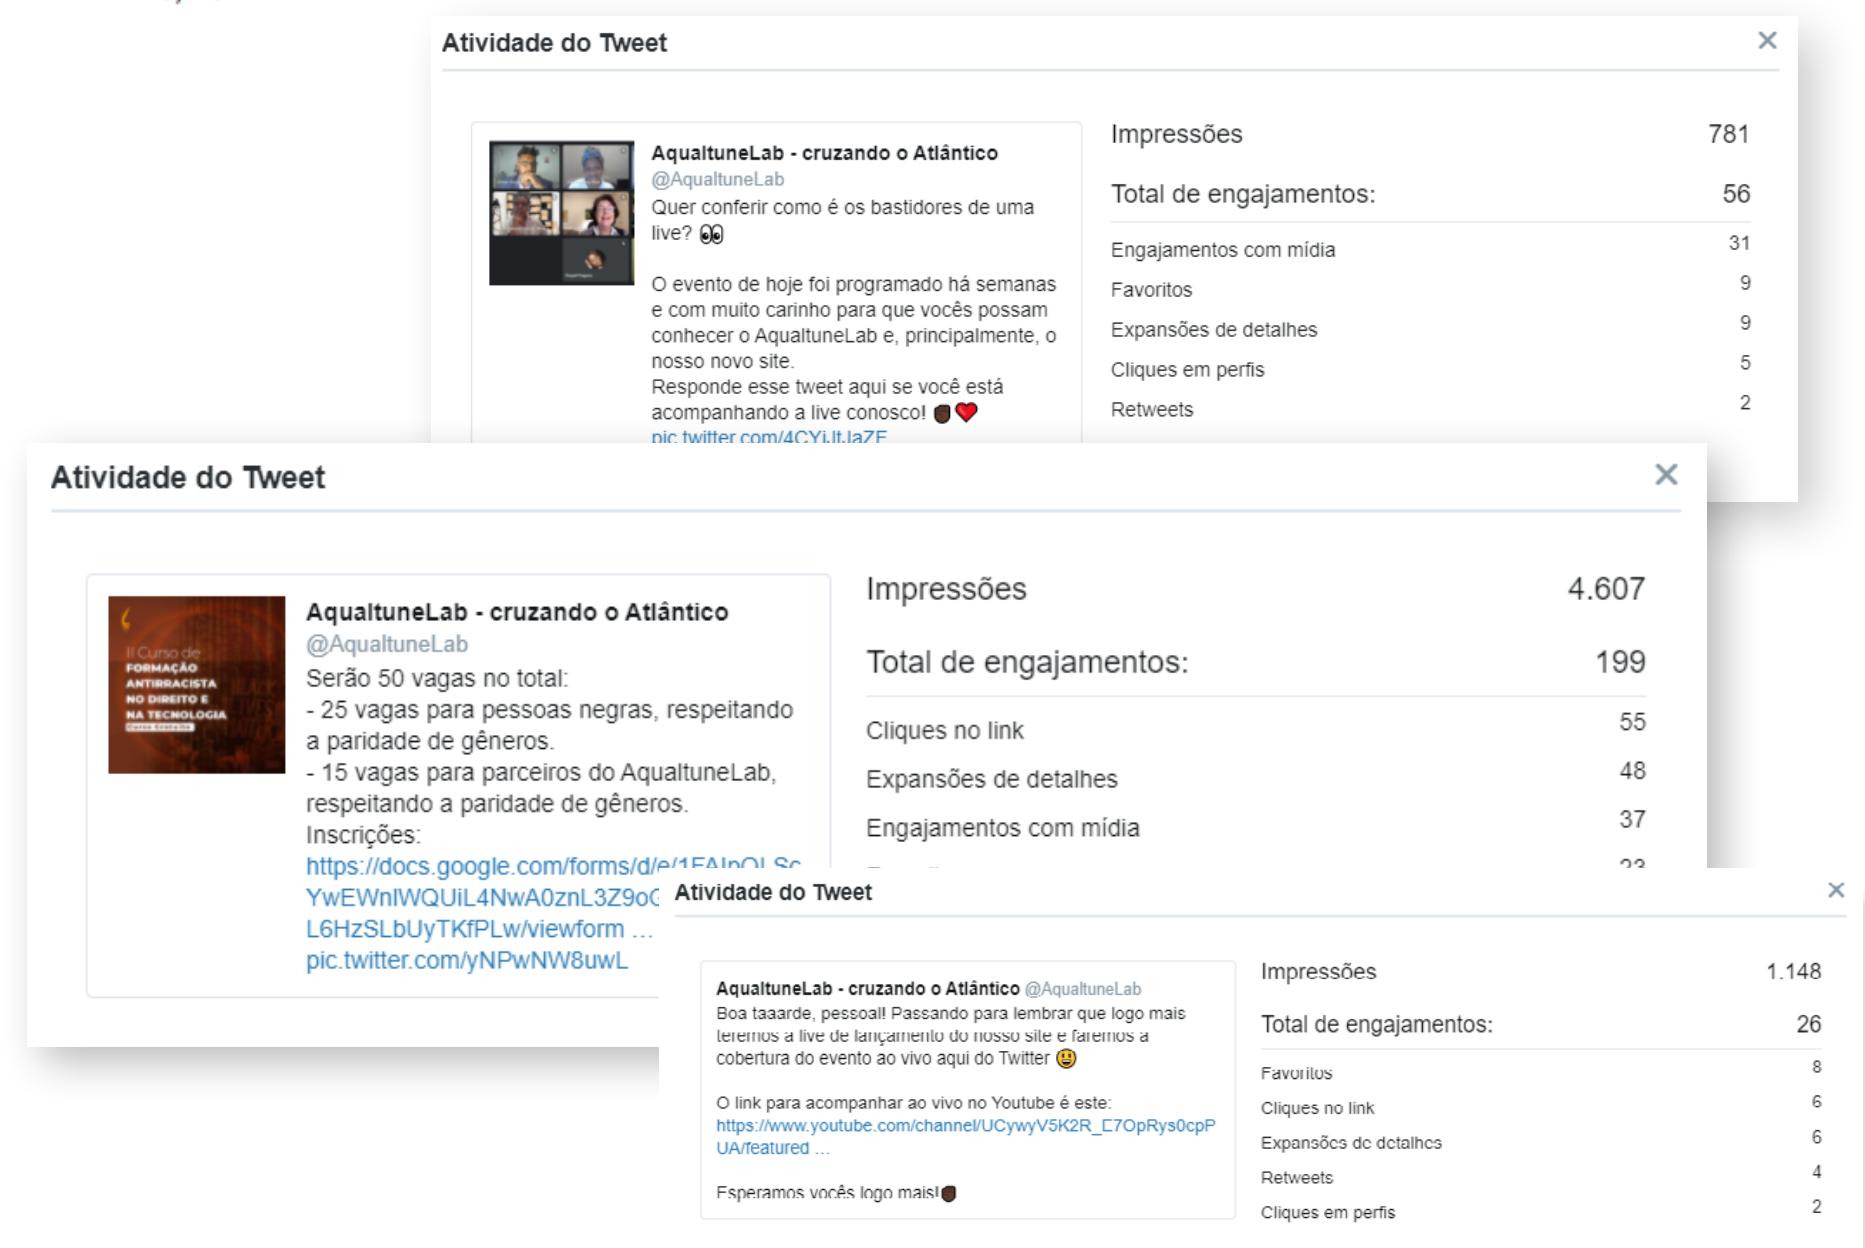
Atividade do Tweet

×

AqualtuneLab - cruzando o Atlântico
@AqualtuneLab
Quer conferir como é os bastidores de uma live? 👀

O evento de hoje foi programado há semanas e com muito carinho para que vocês possam conhecer o AqualtuneLab e, principalmente, o nosso novo site.
Responde esse tweet aqui se você está acompanhando a live conosco! ✊🏾❤️
pic.twitter.com/4CYiJtJaZF

| | |
|---|---|
| Impressões | 781 |
| Total de engajamentos: | 56 |
| Engajamentos com mídia | 31 |
| Favoritos | 9 |
| Expansões de detalhes | 9 |
| Cliques em perfis | 5 |
| Retweets | 2 |

Atividade do Tweet

×

II Curso de FORMAÇÃO ANTIRRACISTA NO DIREITO E NA TECNOLOGIA

AqualtuneLab - cruzando o Atlântico
@AqualtuneLab
Serão 50 vagas no total:
- 25 vagas para pessoas negras, respeitando a paridade de gêneros.
- 15 vagas para parceiros do AqualtuneLab, respeitando a paridade de gêneros.
Inscrições:
https://docs.google.com/forms/d/e/1FAIpQLSc YwEWnlWQUiL4NwA0znL3Z9o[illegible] L6HzSLbUyTKfPLw/viewform …
pic.twitter.com/yNPwNW8uwL

| | |
|---|---|
| Impressões | 4.607 |
| Total de engajamentos: | 199 |
| Cliques no link | 55 |
| Expansões de detalhes | 48 |
| Engajamentos com mídia | 37 |
| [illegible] | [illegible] |

Atividade do Tweet

×

AqualtuneLab - cruzando o Atlântico @AqualtuneLab
Boa taaarde, pessoal! Passando para lembrar que logo mais teremos a live de lançamento do nosso site e faremos a cobertura do evento ao vivo aqui do Twitter 😃

O link para acompanhar ao vivo no Youtube é este:
https://www.youtube.com/channel/UCywyV5K2R_E7OpRys0cpPUA/featured …

Esperamos vocês logo mais!✊🏾

| | |
|---|---|
| Impressões | 1.148 |
| Total de engajamentos: | 26 |
| Favoritos | 8 |
| Cliques no link | 6 |
| Expansões de detalhes | 6 |
| Retweets | 4 |
| Cliques em perfis | 2 |